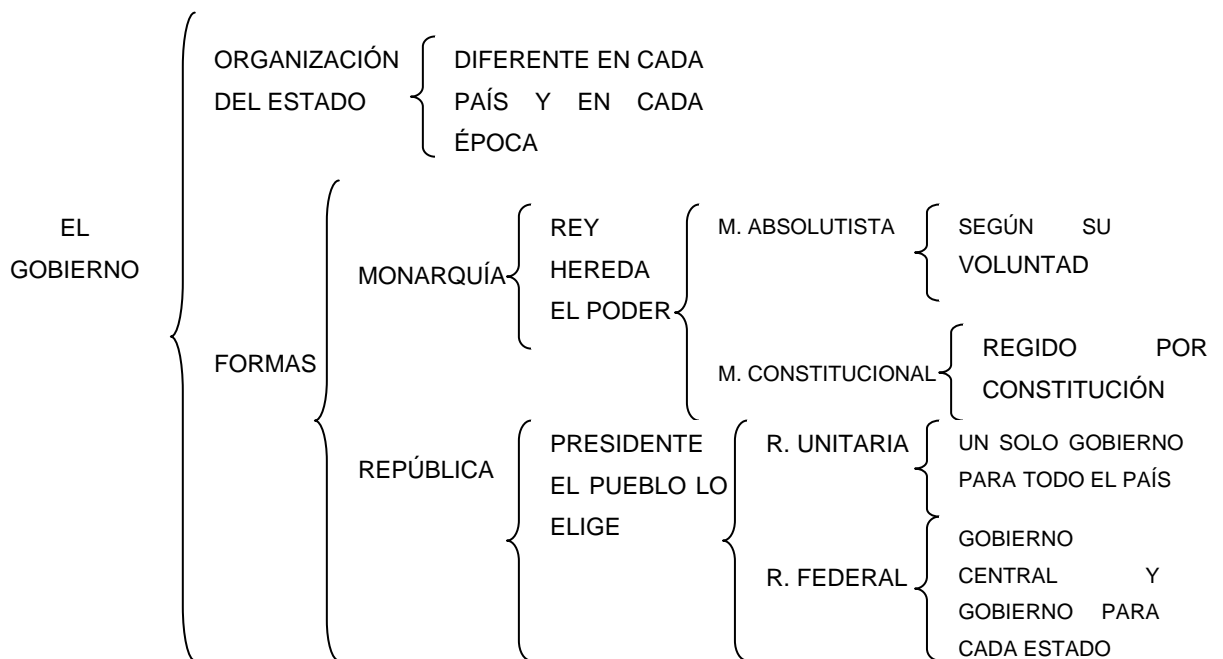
EL GOBIERNO

ORGANIZACIÓN DEL ESTADO

DIFERENTE EN CADA PAÍS Y EN CADA ÉPOCA

FORMAS

MONARQUÍA

REY HEREDA EL PODER

M. ABSOLUTISTA

SEGÚN SU VOLUNTAD

M. CONSTITUCIONAL

REGIDO POR CONSTITUCIÓN

REPÚBLICA

PRESIDENTE EL PUEBLO LO ELIGE

R. UNITARIA

UN SOLO GOBIERNO PARA TODO EL PAÍS

R. FEDERAL

GOBIERNO CENTRAL Y GOBIERNO PARA CADA ESTADO